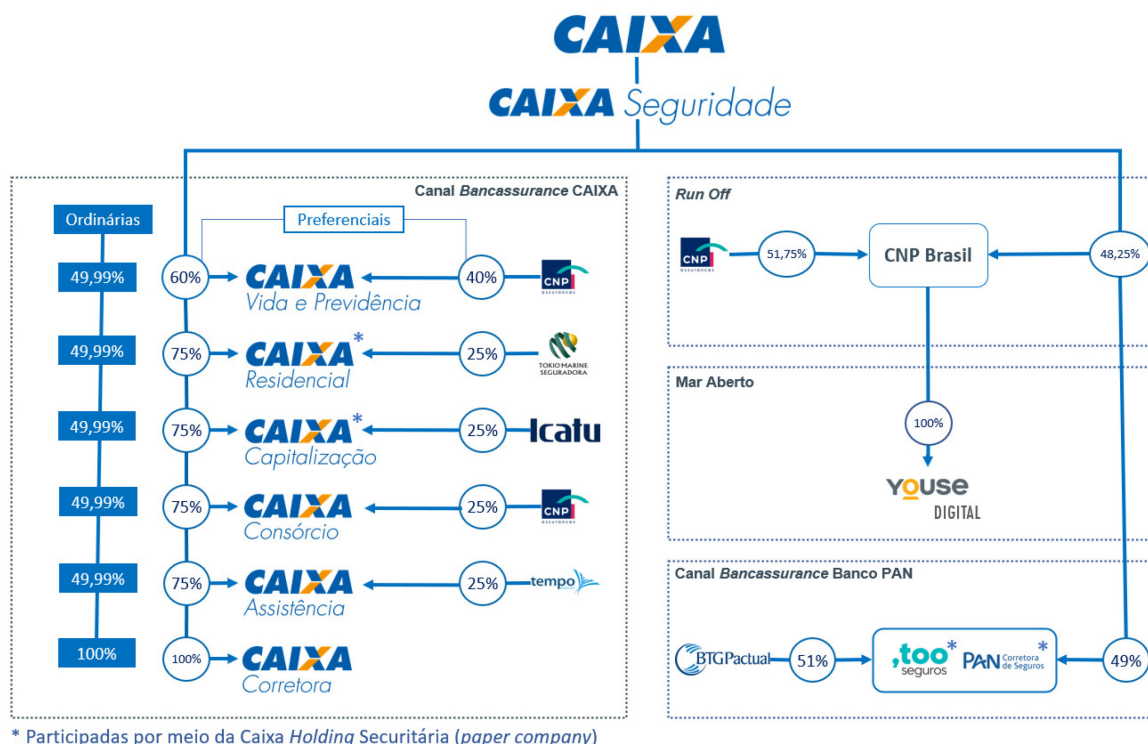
CAIXA

CAIXA Seguridade

Canal *Bancassurance* CAIXA

Ordinárias

Preferenciais

49,99%

60%

CAIXA Vida e Previdência

40%

CNP Assurances

49,99%

75%

CAIXA* Residencial

25%

TOKIO MARINE SEGURADORA

49,99%

75%

CAIXA* Capitalização

25%

Icatu

49,99%

75%

CAIXA Consórcio

25%

CNP Assurances

49,99%

75%

CAIXA Assistência

25%

tempo

100%

100%

CAIXA Corretora

Run Off

CNP Assurances

51,75%

CNP Brasil

48,25%

Mar Aberto

100%

YOUSE DIGITAL

Canal *Bancassurance* Banco PAN

BTG Pactual

51%

,too* seguros

PAN Corretora de Seguros*

49%

* Participadas por meio da Caixa *Holding* Securitária (*paper company*)